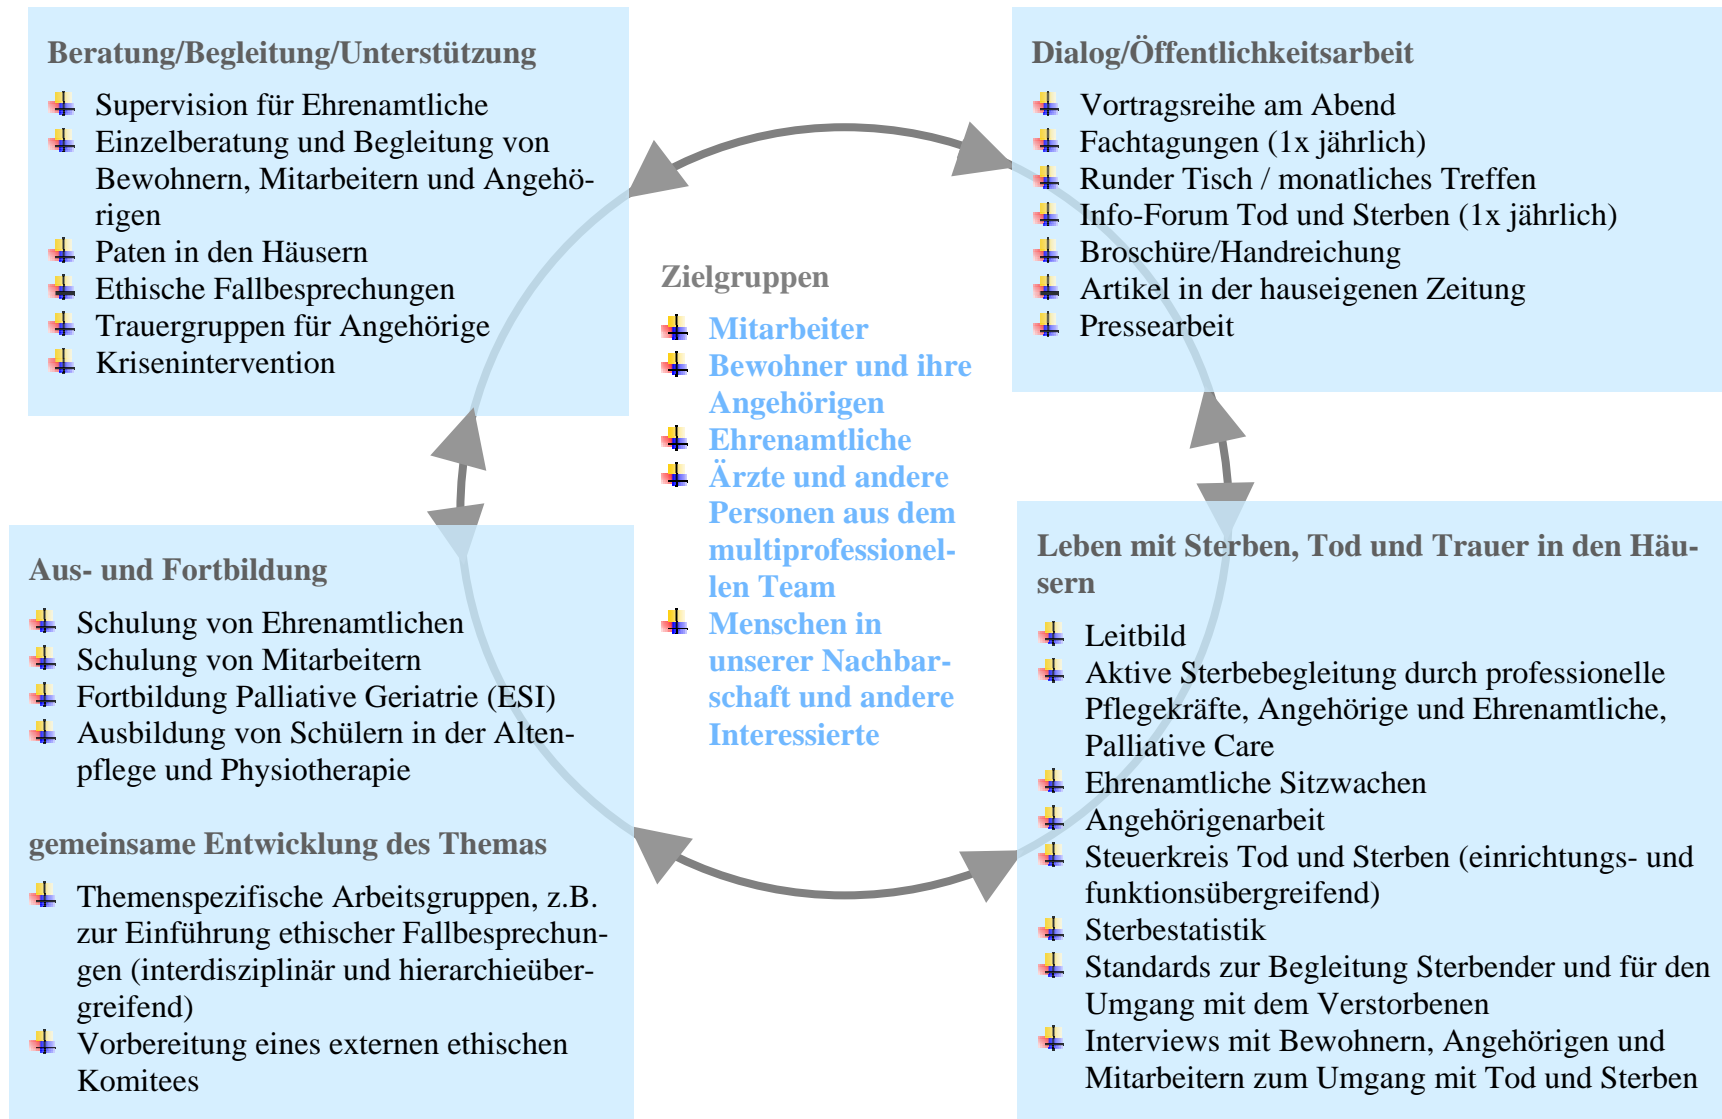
Beratung/Begleitung/Unterstützung

Supervision für Ehrenamtliche
Einzelberatung und Begleitung von Bewohnern, Mitarbeitern und Angehörigen
Paten in den Häusern
Ethische Fallbesprechungen
Trauergruppen für Angehörige
Krisenintervention

Dialog/Öffentlichkeitsarbeit

Vortragsreihe am Abend
Fachtagungen (1x jährlich)
Runder Tisch / monatliches Treffen
Info-Forum Tod und Sterben (1x jährlich)
Broschüre/Handreichung
Artikel in der hauseigenen Zeitung
Pressearbeit

Zielgruppen

Mitarbeiter
Bewohner und ihre Angehörigen
Ehrenamtliche
Ärzte und andere Personen aus dem multiprofessionellen Team
Menschen in unserer Nachbarschaft und andere Interessierte

Aus- und Fortbildung

Schulung von Ehrenamtlichen
Schulung von Mitarbeitern
Fortbildung Palliative Geriatrie (ESI)
Ausbildung von Schülern in der Altenpflege und Physiotherapie

gemeinsame Entwicklung des Themas

Themenspezifische Arbeitsgruppen, z.B. zur Einführung ethischer Fallbesprechungen (interdisziplinär und hierarchieübergreifend)
Vorbereitung eines externen ethischen Komitees

Leben mit Sterben, Tod und Trauer in den Häusern

Leitbild
Aktive Sterbebegleitung durch professionelle Pflegekräfte, Angehörige und Ehrenamtliche, Palliative Care
Ehrenamtliche Sitzwachen
Angehörigenarbeit
Steuerkreis Tod und Sterben (einrichtungs- und funktionsübergreifend)
Sterbestatistik
Standards zur Begleitung Sterbender und für den Umgang mit dem Verstorbenen
Interviews mit Bewohnern, Angehörigen und Mitarbeitern zum Umgang mit Tod und Sterben